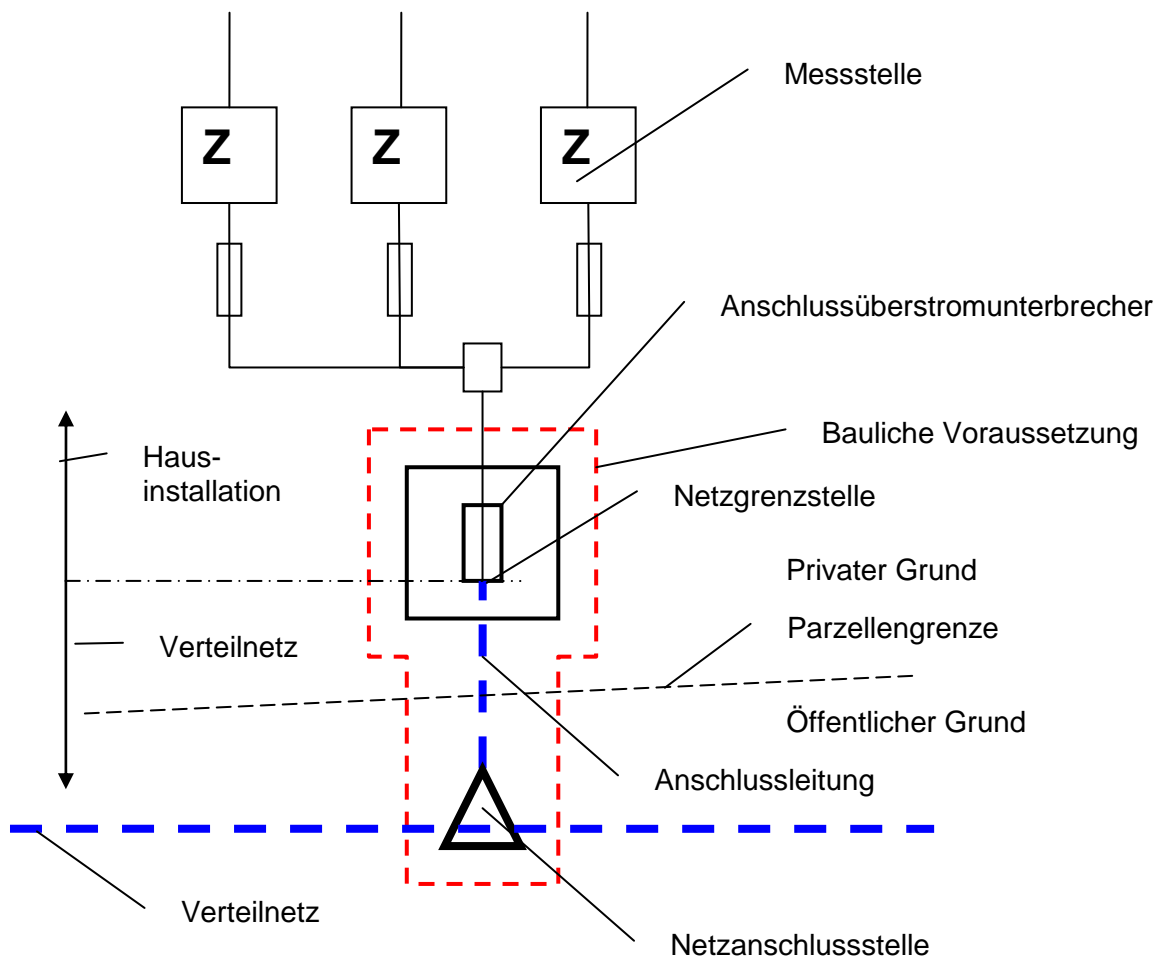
Messstelle

Z Z Z

Anschlussüberstromunterbrecher

Bauliche Voraussetzung

Hausinstallation

Netzgrenzstelle

Privater Grund

Verteilnetz

Parzellengrenze

Öffentlicher Grund

Anschlussleitung

Verteilnetz

Netzanschlussstelle